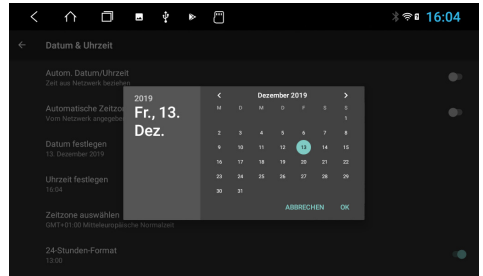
16:04

Datum & Uhrzeit

Autom. Datum/Uhrzeit
Zeit aus Netzwerk beziehen

Automatische Zeitzo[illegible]
Vom Netzwerk angegebe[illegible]

Datum festlegen
13. Dezember 2019

Uhrzeit festlegen
16:04

Zeitzone auswählen
GMT+01:00 Mitteleuropäische Normalzeit

24-Stunden-Format
13:00

2019
Fr., 13. Dez.

Dezember 2019

| M | D | M | D | F | S | S |
|---|---|---|---|---|---|---|
| | | | | | | 1 |
| 2 | 3 | 4 | 5 | 6 | 7 | 8 |
| 9 | 10 | 11 | 12 | 13 | 14 | 15 |
| 16 | 17 | 18 | 19 | 20 | 21 | 22 |
| 23 | 24 | 25 | 26 | 27 | 28 | 29 |
| 30 | 31 | | | | | |

ABBRECHEN OK